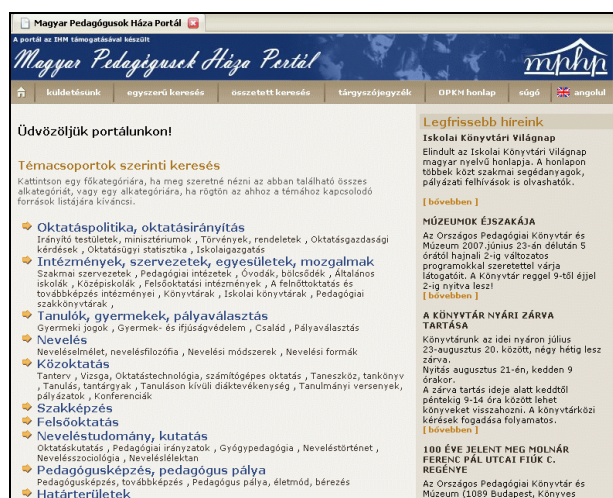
Magyar Pedagógusok Háza Portál

A portál az IHM támogatásával készült

Magyar Pedagógusok Háza Portál

mphp

kuldetésunk | egyszerű keresés | összetett keresés | tárgyszójegyzék | OPKM honlap | súgó | angolul

Üdvözöljük portálunkon!

Témacsoportok szerinti keresés

Kattintson egy főkategóriára, ha meg szeretné nézni az abban található összes alkategóriát, vagy egy alkategóriára, ha rögtön az ahhoz a témához kapcsolódó források listájára kíváncsi.

Oktatáspolitika, oktatásirányítás
Irányító testületek, minisztériumok , Törvények, rendeletek , Oktatásgazdasági kérdések , Oktatásügyi statisztika , Iskolaigazgatás

Intézmények, szervezetek, egyesületek, mozgalmak
Szakmai szervezetek , Pedagógiai intézetek , Óvodák, bölcsődék , Általános iskolák , Középiskolák , Felsőoktatási intézmények , A felnőttoktatás és továbbképzés intézményei , Könyvtárak , Iskolai könyvtárak , Pedagógiai szakkönyvtárak ,

Tanulók, gyermekek, pályaválasztás
Gyermeki jogok , Gyermek- és ifjúságvédelem , Család , Pályaválasztás

Nevelés
Neveléselmélet, nevelésfilozófia , Nevelési módszerek , Nevelési formák

Közoktatás
Tanterv , Vizsga, Oktatástechnológia, számítógépes oktatás , Taneszköz, tankönyv , Tanulás, tantárgyak , Tanuláson kívüli diáktevékenység , Tanulmányi versenyek, pályázatok , Konferenciák

Szakképzés

Felsőoktatás

Neveléstudomány, kutatás
Oktatáskutatás , Pedagógiai irányzatok , Gyógypedagógia , Neveléstörténet , Neveléásszociológia , Neveléslélektan

Pedagógusképzés, pedagógus pálya
Pedagógusképzés, továbbképzés , Pedagógus pálya, életmód, bérezés

Határterületek

Legfrissebb híreink

Iskolai Könyvtári Világnap
Elindult az Iskolai Könyvtári Világnap magyar nyelvű honlapja. A honlapon többek közt szakmai segédanyagok, pályázati felhívások is olvashatók.
[ bővebben ]

MÚZEUMOK ÉJSZAKÁJA
Az Országos Pedagógiai Könyvtár és Múzeum 2007.június 23-án délután 5 órától hajnali 2-ig változatos programokkal szeretettel várja látogatóit. A Könyvtár reggel 9-től éjjel 2-ig nyitva lesz!
[ bővebben ]

A KÖNYVTÁR NYÁRI ZÁRVA TARTÁSA
Könyvtárunk az idei nyáron július 23-augusztus 20. között, négy hétig lesz zárva.
Nyitás augusztus 21-én, kedden 9 órakor.
A zárva tartás ideje alatt keddtől péntekig 9-14 óra között lehet könyveket visszahozni. A könyvtárközi kérések fogadása folyamatos.
[ bővebben ]

100 ÉVE JELENT MEG MOLNÁR FERENC PÁL UTCAI FIÚK C. REGÉNYE
Az Országos Pedagógiai Könyvtár és Múzeum (1089 Budapest, Könyves